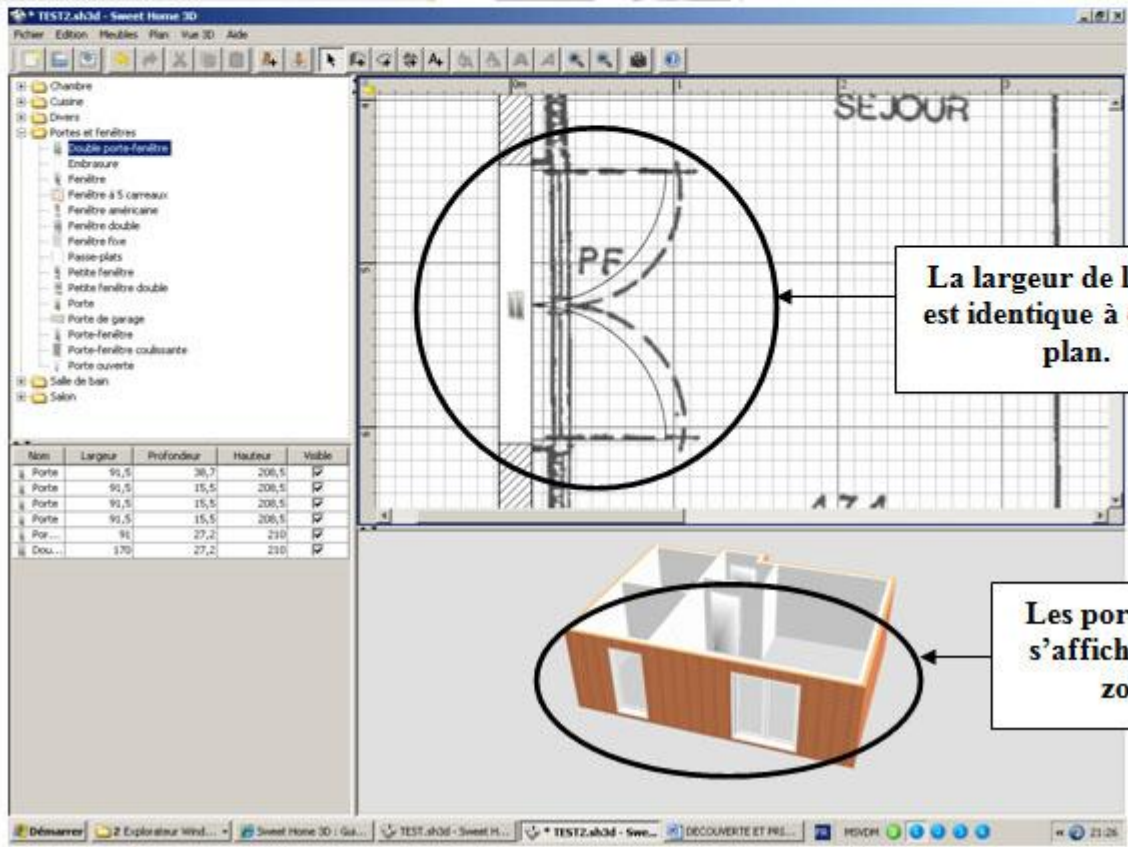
* TEST2.sh3d - Sweet Home 3D

Fichier Edition Meubles Plan Vue 3D Aide

Chambre
Cuisine
Divers
Portes et fenêtres
Double porte-fenêtre
Embrasure
Fenêtre
Fenêtre à 5 carreaux
Fenêtre américaine
Fenêtre double
Fenêtre fixe
Passe-plats
Petite fenêtre
Petite fenêtre double
Porte
Porte de garage
Porte-fenêtre
Porte-fenêtre coulissante
Porte ouverte
Salle de bain
Salon

| Nom | Largeur | Profondeur | Hauteur | Visible |
|---|---|---|---|---|
| Porte | 91,5 | 38,7 | 208,5 | ☑ |
| Porte | 91,5 | 15,5 | 208,5 | ☑ |
| Porte | 91,5 | 15,5 | 208,5 | ☑ |
| Porte | 91,5 | 15,5 | 208,5 | ☑ |
| Por... | 91 | 27,2 | 210 | ☑ |
| Dou... | 170 | 27,2 | 210 | ☑ |

0m 1 2 3

SEJOUR

PF

A 7 A

La largeur de l
est identique à
plan.

Les por
s'affich
zo

Démarrer | 2 Explorateur Wind... | Sweet Home 3D : Gu... | TEST.sh3d - Sweet H... | * TEST2.sh3d - Swe... | DECOUVERTE ET PRI... | MSVDM | 21:26